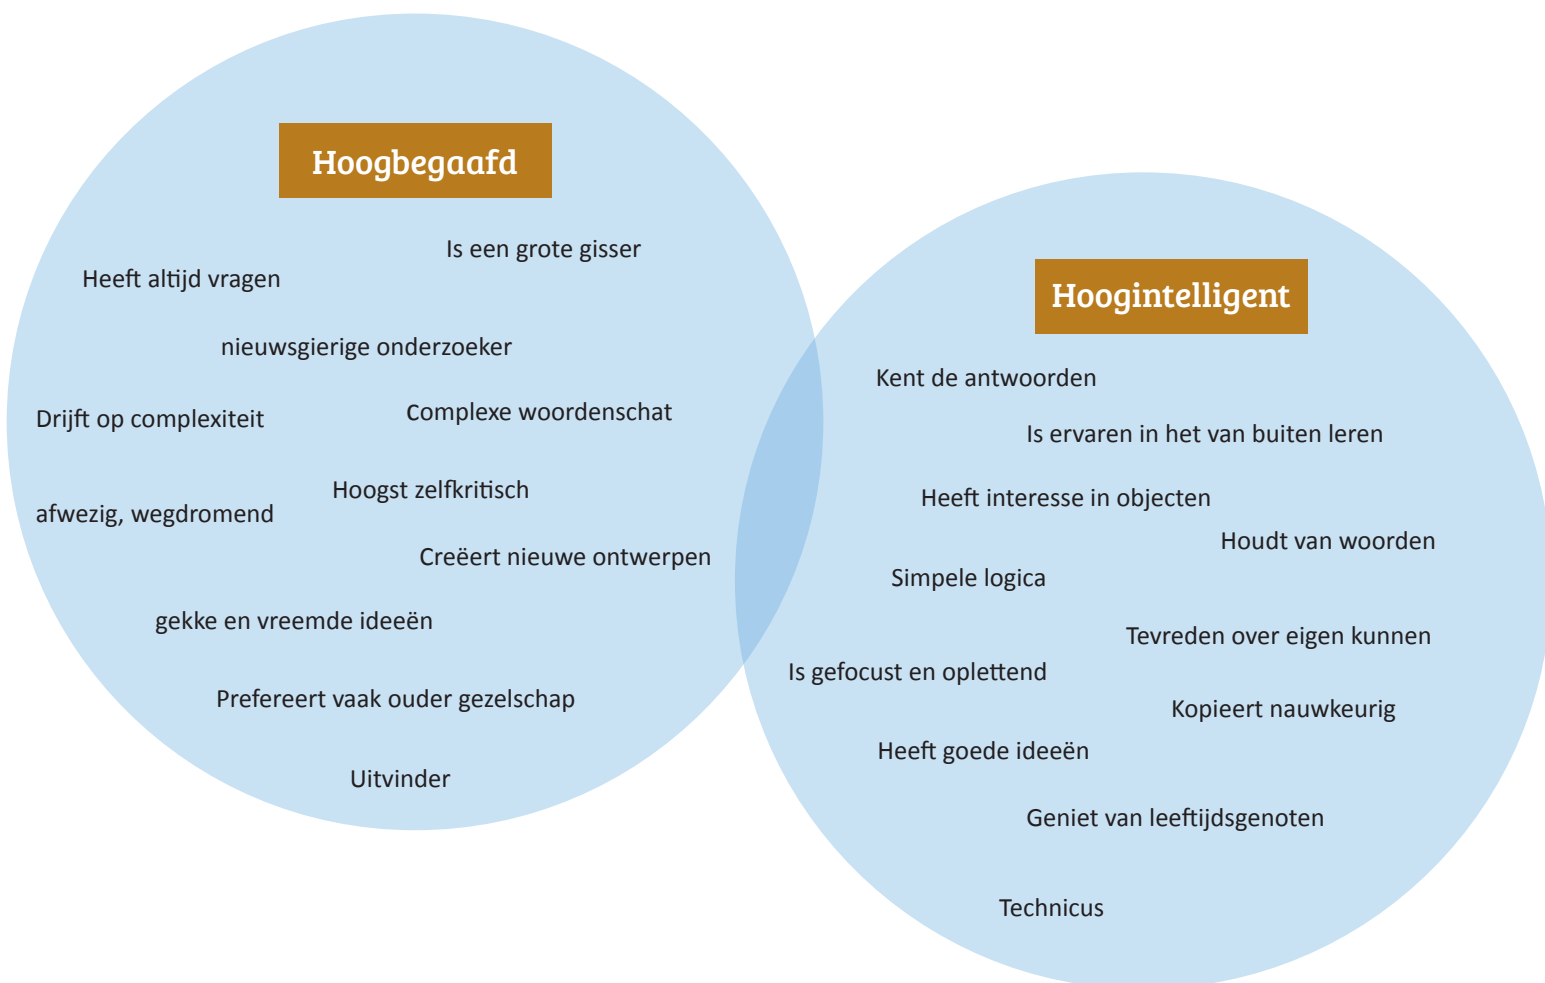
Hoogbegaafd

Is een grote gisser

Heeft altijd vragen

nieuwsgierige onderzoeker

Drijft op complexiteit

Complexe woordenschat

Hoogst zelfkritisch

afwezig, wegdromend

Creëert nieuwe ontwerpen

gekke en vreemde ideeën

Prefereert vaak ouder gezelschap

Uitvinder

Hoogintelligent

Kent de antwoorden

Is ervaren in het van buiten leren

Heeft interesse in objecten

Houdt van woorden

Simpele logica

Tevreden over eigen kunnen

Is gefocust en oplettend

Kopieert nauwkeurig

Heeft goede ideeën

Geniet van leeftijdsgenoten

Technicus